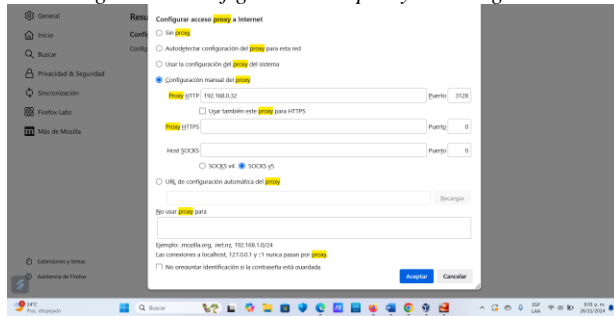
General
Inicio
Buscar
Privacidad & Seguridad
Sincronización
Firefox Labs
Más de Mozilla

Resu
Confi
Confi

Configurar acceso proxy a Internet

Sin proxy
Autodetectar configuración del proxy para esta red
Usar la configuración del proxy del sistema
Configuración manual del proxy

Proxy HTTP 192.168.0.32 Puerto 3128
Usar también este proxy para HTTPS
Proxy HTTPS Puerto 0
Host SOCKS Puerto 0
SOCKS v4 SOCKS v5

URL de configuración automática del proxy
Recargar

No usar proxy para

Ejemplo: .mozilla.org, .net.nz, 192.168.1.0/24
Las conexiones a localhost, 127.0.0.1 y ::1 nunca pasan por proxy.
No preguntar identificación si la contraseña está guardada

Aceptar Cancelar

Extensiones y temas
Asistencia de Firefox

29°C
Prec. despejado
Buscar
ESP LAA
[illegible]